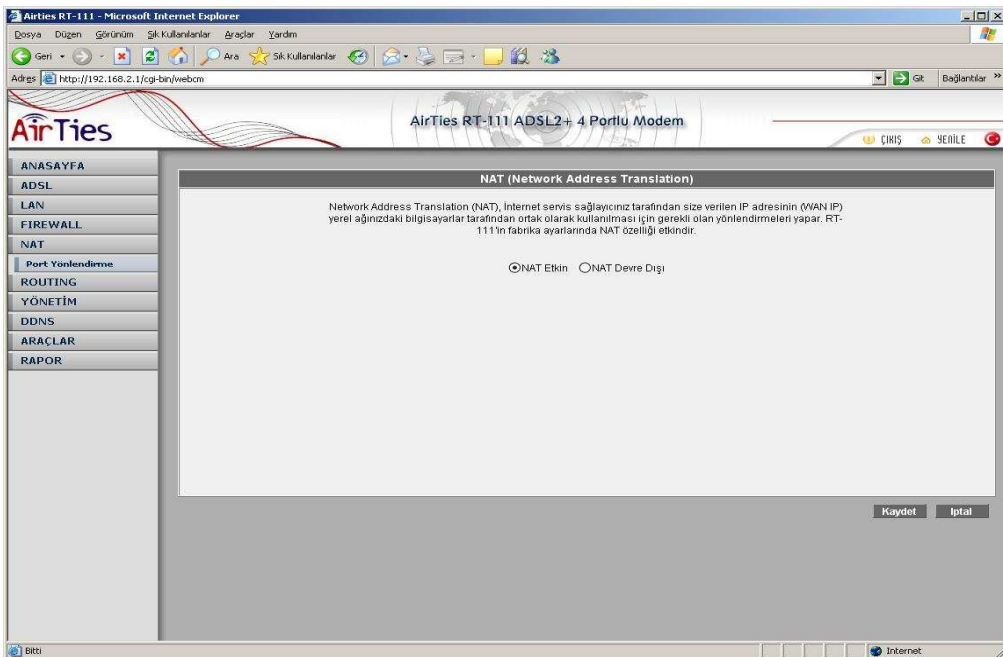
Airties RT-111 - Microsoft Internet Explorer

Dosya Düzen Görünüm Sık Kullanılanlar Araçlar Yardım

Geri Ara Sık Kullanılanlar

Adres http://192.168.2.1/cgi-bin/webcm

Git Bağlantılar »

AirTies

AirTies RT-111 ADSL2+ 4 Portlu Modem

ÇIKIŞ YENİLE

ANASAYFA
ADSL
LAN
FIREWALL
NAT
Port Yönlendirme
ROUTING
YÖNETİM
DDNS
ARAÇLAR
RAPOR

NAT (Network Address Translation)

Network Address Translation (NAT), İnternet servis sağlayıcınız tarafından size verilen IP adresinin (WAN IP) yerel ağınızdaki bilgisayarlar tarafından ortak olarak kullanılması için gerekli olan yönlendirmeleri yapar. RT-111'in fabrika ayarlarında NAT özelliği etkindir.

NAT Etkin NAT Devre Dışı

Kaydet İptal

Bitti

Internet